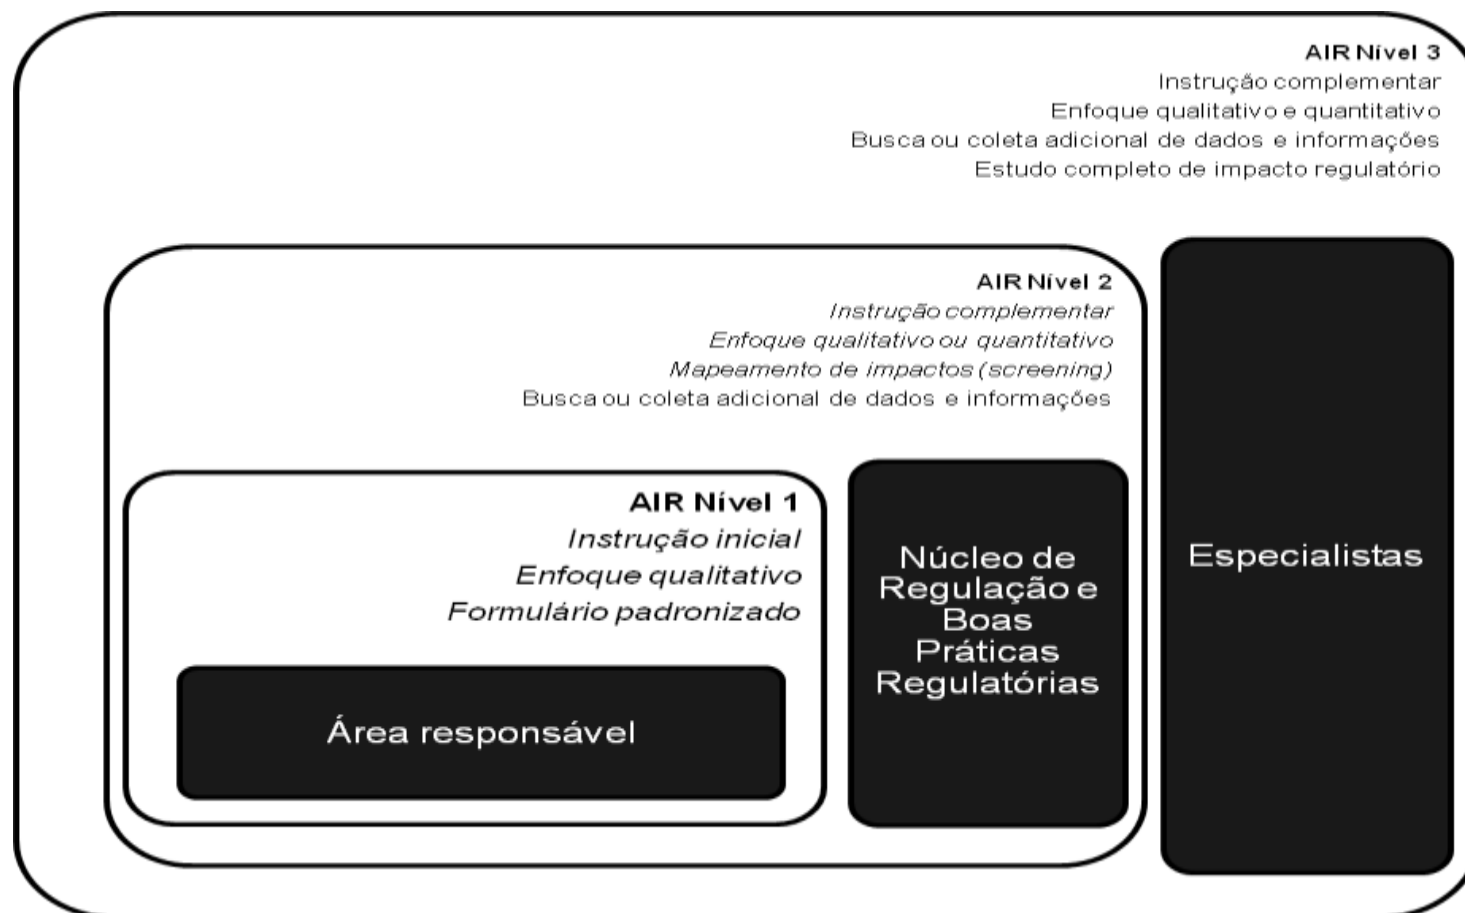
AIR Nível 3
Instrução complementar
Enfoque qualitativo e quantitativo
Busca ou coleta adicional de dados e informações
Estudo completo de impacto regulatório

AIR Nível 2
Instrução complementar
Enfoque qualitativo ou quantitativo
Mapeamento de impactos (screening)
Busca ou coleta adicional de dados e informações

AIR Nível 1
Instrução inicial
Enfoque qualitativo
Formulário padronizado

Área responsável

Núcleo de Regulação e Boas Práticas Regulatórias

Especialistas